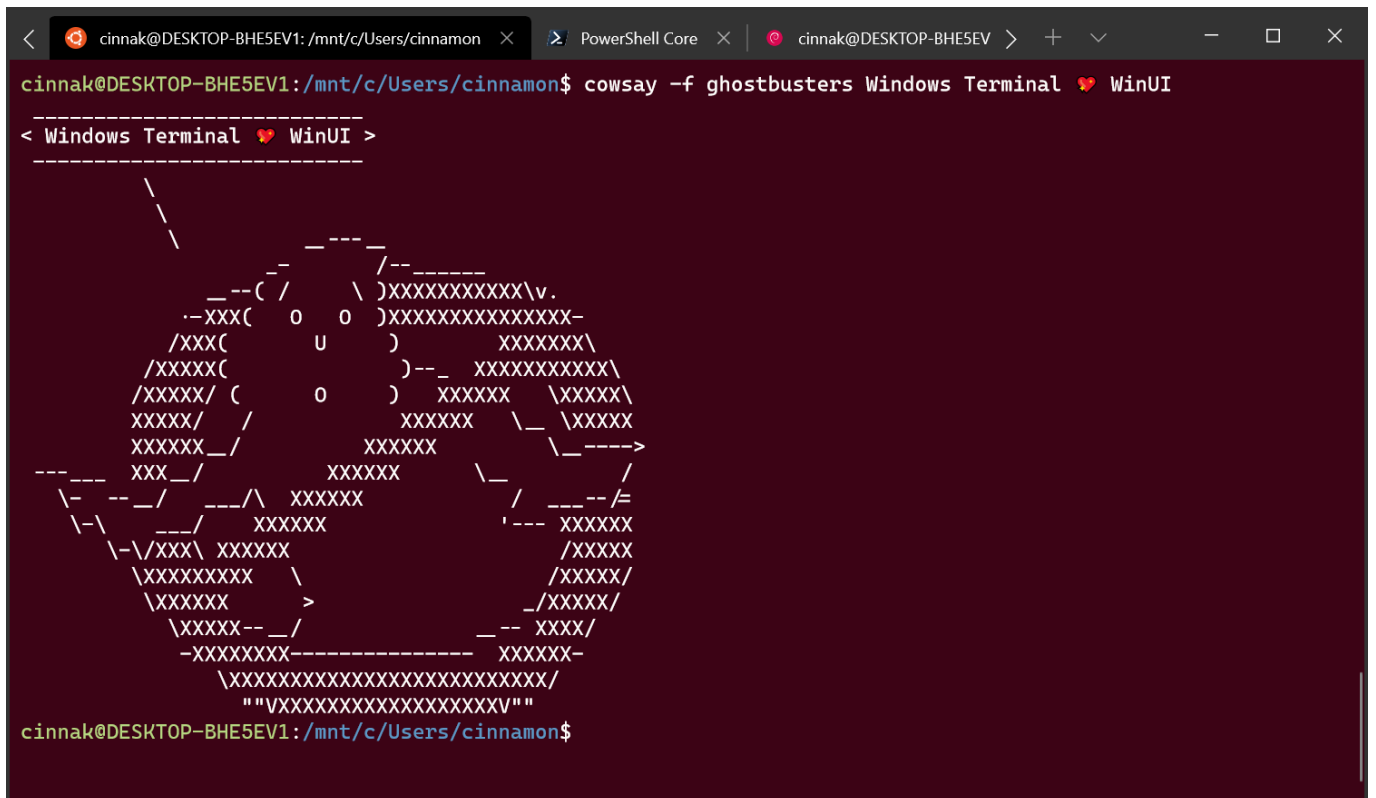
cinnak@DESKTOP-BHE5EV1: /mnt/c/Users/cinnamon
PowerShell Core
cinnak@DESKTOP-BHE5EV

cinnak@DESKTOP-BHE5EV1:/mnt/c/Users/cinnamon$ cowsay -f ghostbusters Windows Terminal 💖 WinUI
 ________________________
< Windows Terminal 💖 WinUI >
 ------------------------
          \
           \
            \          __---__
                    _-       /--______
               __--( /     \ )XXXXXXXXXXX\v.
             .-XXX(   O   O  )XXXXXXXXXXXXXXX-
            /XXX(       U     )        XXXXXXX\
          /XXXXX(              )--_  XXXXXXXXXXX\
         /XXXXX/ (      O     )   XXXXXX   \XXXXX\
         XXXXX/   /            XXXXXX   \__ \XXXXX
         XXXXXX__/          XXXXXX         \__---->
 ---___  XXX__/          XXXXXX      \__         /
   \-  --__/   ___/\  XXXXXX            /  ___--/=
    \-\    ___/    XXXXXX              '--- XXXXXX
       \-\/XXX\ XXXXXX                      /XXXXX
         \XXXXXXXXX   \                    /XXXXX/
          \XXXXXX      >                 _/XXXXX/
            \XXXXX--__/              __-- XXXX/
             -XXXXXXXX---------------  XXXXXX-
                \XXXXXXXXXXXXXXXXXXXXXXXXXX/
                  ""VXXXXXXXXXXXXXXXXXXV""
cinnak@DESKTOP-BHE5EV1:/mnt/c/Users/cinnamon$